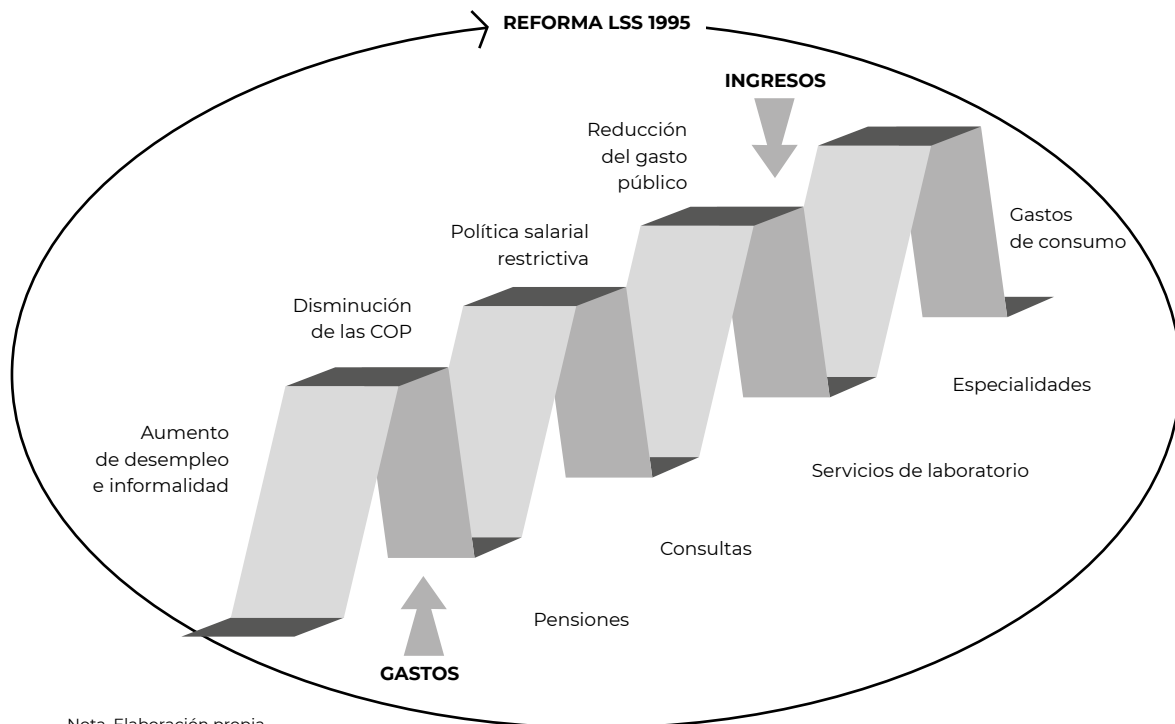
REFORMA LSS 1995

INGRESOS

Reducción del gasto público

Gastos de consumo

Política salarial restrictiva

Disminución de las COP

Especialidades

Aumento de desempleo e informalidad

Servicios de laboratorio

Consultas

Pensiones

GASTOS

Nota. Elaboración propia.